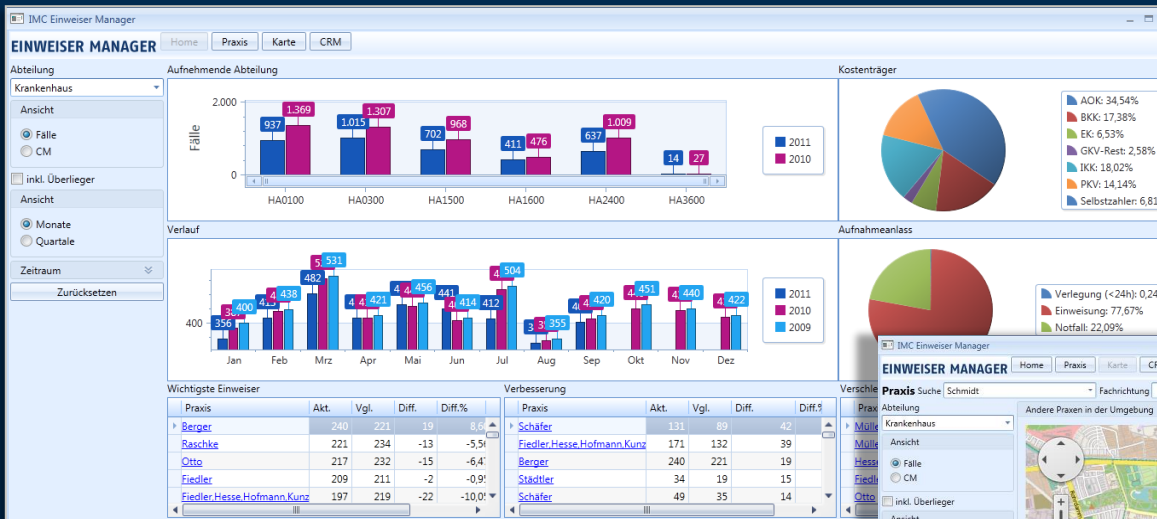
IMC Einweiser Manager

EINWEISER MANAGER
Home
Praxis
Karte
CRM

Abteilung
Krankenhaus
Ansicht
Fälle
CM
inkl. Überlieger
Ansicht
Monate
Quartale
Zeitraum
Zurücksetzen

Aufnehmende Abteilung
2.000
Fälle
0
937
1.369
1.015
1.307
702
968
411
476
637
1.009
14
27
HA0100
HA0300
HA1500
HA1600
HA2400
HA3600
2011
2010

Kostenträger
AOK: 34,54%
BKK: 17,38%
EK: 6,53%
GKV-Rest: 2,58%
IKK: 18,02%
PKV: 14,14%
Selbstzahler: 6,81

Verlauf
400
356
400
438
482
531
421
456
414
441
412
504
355
420
451
440
422
Jan
Feb
Mrz
Apr
Mai
Jun
Jul
Aug
Sep
Okt
Nov
Dez
2011
2010
2009

Aufnahmeanlass
Verlegung (<24h): 0,24
Einweisung: 77,67%
Notfall: 22,09%

Wichtigste Einweiser
| Praxis | Akt. | Vgl. | Diff. | Diff.% |
|---|---|---|---|---|
| Berger | 240 | 221 | 19 | 8,6 |
| Raschke | 221 | 234 | -13 | -5,5 |
| Otto | 217 | 232 | -15 | -6,4 |
| Fiedler | 209 | 211 | -2 | -0,9 |
| Fiedler,Hesse,Hofmann,Kunz | 197 | 219 | -22 | -10,0 |

Verbesserung
| Praxis | Akt. | Vgl. | Diff. | Diff.% |
|---|---|---|---|---|
| Schäfer | 131 | 89 | 42 | |
| Fiedler,Hesse,Hofmann,Kunz | 171 | 132 | 39 | |
| Berger | 240 | 221 | 19 | |
| Städtler | 34 | 19 | 15 | |
| Schäfer | 49 | 35 | 14 | |

Verschle
Mülle
Mülle
Hess
Hess
Otto

IMC Einweiser Manager
EINWEISER MANAGER
Home
Praxis
Karte
CR
Praxis Suche Schmidt
Fachrichtung
Abteilung
Krankenhaus
Andere Praxen in der Umgebung
Ansicht
Fälle
CM
inkl. Überlieger
Ansicht